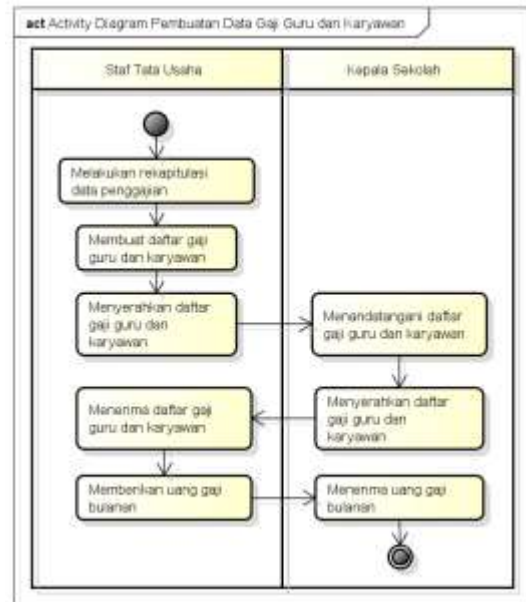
act Activity Diagram Pembuatan Data Gaji Guru dan Karyawan

Staf Tata Usaha

Kepala Sekolah

Melakukan rekapitulasi data penggajian

Membuat daftar gaji guru dan karyawan

Menyerahkan daftar gaji guru dan karyawan

Menandatangani daftar gaji guru dan karyawan

Menyerahkan daftar gaji guru dan karyawan

Menerima daftar gaji guru dan karyawan

Memberikan uang gaji bulanan

Menerima uang gaji bulanan